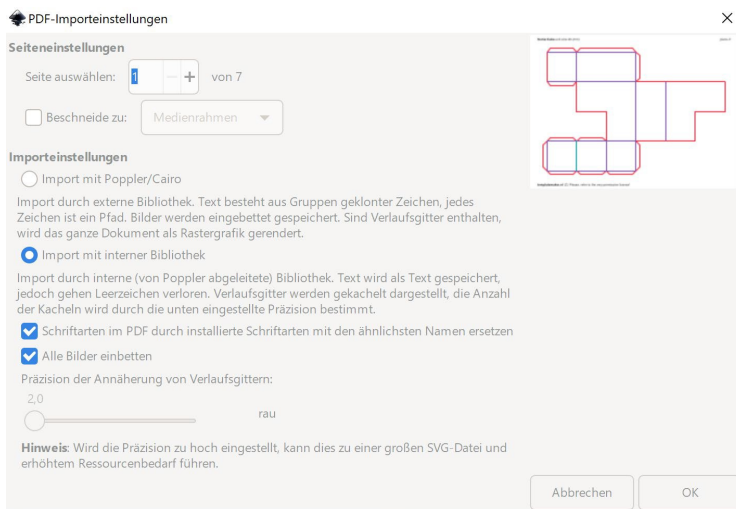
PDF-Importeinstellungen

Seiteneinstellungen

Seite auswählen: 1 − + von 7

Beschneide zu: Medienrahmen

Importeinstellungen

Import mit Poppler/Cairo

Import durch externe Bibliothek. Text besteht aus Gruppen geklonter Zeichen, jedes Zeichen ist ein Pfad. Bilder werden eingebettet gespeichert. Sind Verlaufsgitter enthalten, wird das ganze Dokument als Rastergrafik gerendert.

Import mit interner Bibliothek

Import durch interne (von Poppler abgeleitete) Bibliothek. Text wird als Text gespeichert, jedoch gehen Leerzeichen verloren. Verlaufsgitter werden gekachelt dargestellt, die Anzahl der Kacheln wird durch die unten eingestellte Präzision bestimmt.

Schriftarten im PDF durch installierte Schriftarten mit den ähnlichsten Namen ersetzen

Alle Bilder einbetten

Präzision der Annäherung von Verlaufsgittern:

2,0

rau

Hinweis: Wird die Präzision zu hoch eingestellt, kann dies zu einer großen SVG-Datei und erhöhtem Ressourcenbedarf führen.

Abbrechen

OK